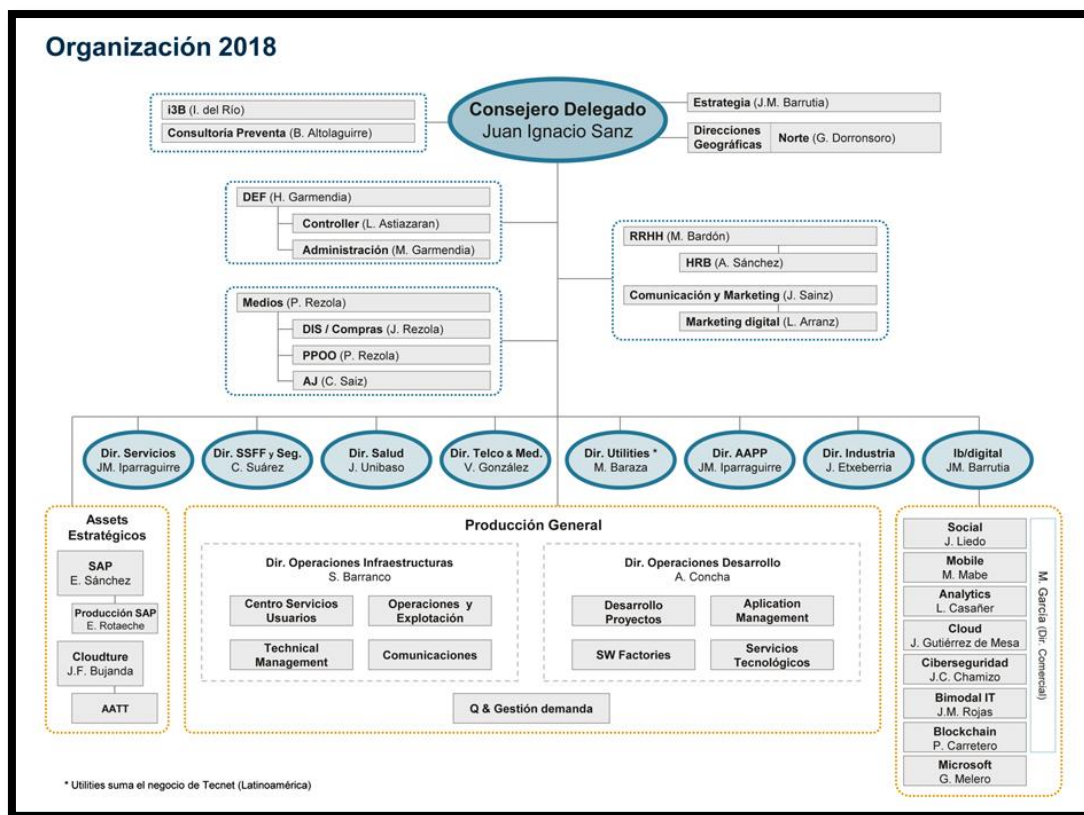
Organización 2018

i3B (I. del Río)
Consultoría Preventa (B. Altolaguirre)

Consejero Delegado
Juan Ignacio Sanz

Estrategia (J.M. Barrutia)
Direcciones Geográficas
Norte (G. Dorronsoro)

DEF (H. Garmendia)
Controller (L. Astiazaran)
Administración (M. Garmendia)

RRHH (M. Bardón)
HRB (A. Sánchez)
Comunicación y Marketing (J. Sainz)
Marketing digital (L. Arranz)

Medios (P. Rezola)
DIS / Compras (J. Rezola)
PPOO (P. Rezola)
AJ (C. Saiz)

Dir. Servicios
JM. Iparraguirre

Dir. SSFF y Seg.
C. Suárez

Dir. Salud
J. Unibaso

Dir. Telco & Med.
V. González

Dir. Utilities *
M. Baraza

Dir. AAPP
JM. Iparraguirre

Dir. Industria
J. Etxeberria

Ib/digital
JM. Barrutia

Assets Estratégicos
SAP
E. Sánchez
Producción SAP
E. Rotaeche
Cloudture
J.F. Bujanda
AATT

Producción General
Dir. Operaciones Infraestructuras
S. Barranco
Centro Servicios Usuarios
Operaciones y Explotación
Technical Management
Comunicaciones

Dir. Operaciones Desarrollo
A. Concha
Desarrollo Proyectos
Aplication Management
SW Factories
Servicios Tecnológicos

Q & Gestión demanda

Social
J. Liedo
Mobile
M. Mabe
Analytics
L. Casañer
Cloud
J. Gutiérrez de Mesa
Ciberseguridad
J.C. Chamizo
Bimodal IT
J.M. Rojas
Blockchain
P. Carretero
Microsoft
G. Melero

M. García (Dir. Comercial)

* Utilities suma el negocio de Tecnet (Latinoamérica)